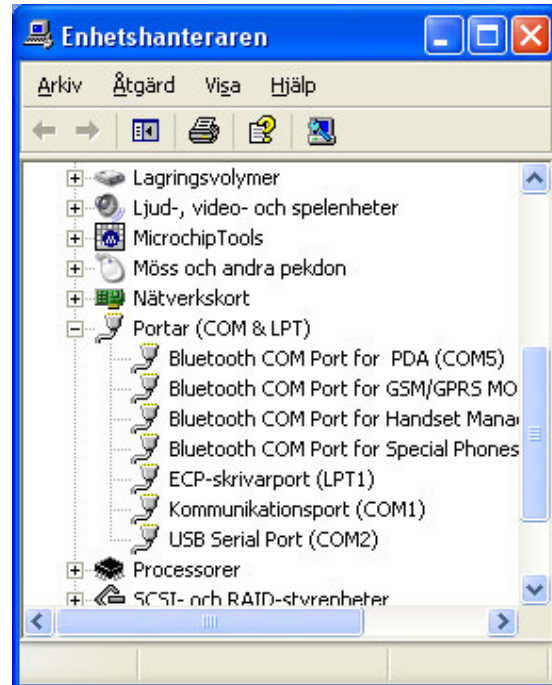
Enhetshanteraren

Arkiv Åtgärd Visa Hjälp

Lagringsvolymer
Ljud-, video- och spelenheter
MicrochipTools
Möss och andra pekdon
Nätverkskort
Portar (COM & LPT)
Bluetooth COM Port for PDA (COM5)
Bluetooth COM Port for GSM/GPRS MO
Bluetooth COM Port for Handset Mana
Bluetooth COM Port for Special Phones
ECP-skrivarport (LPT1)
Kommunikationsport (COM1)
USB Serial Port (COM2)
Processorer
SCSI- och RAID-styrenheter